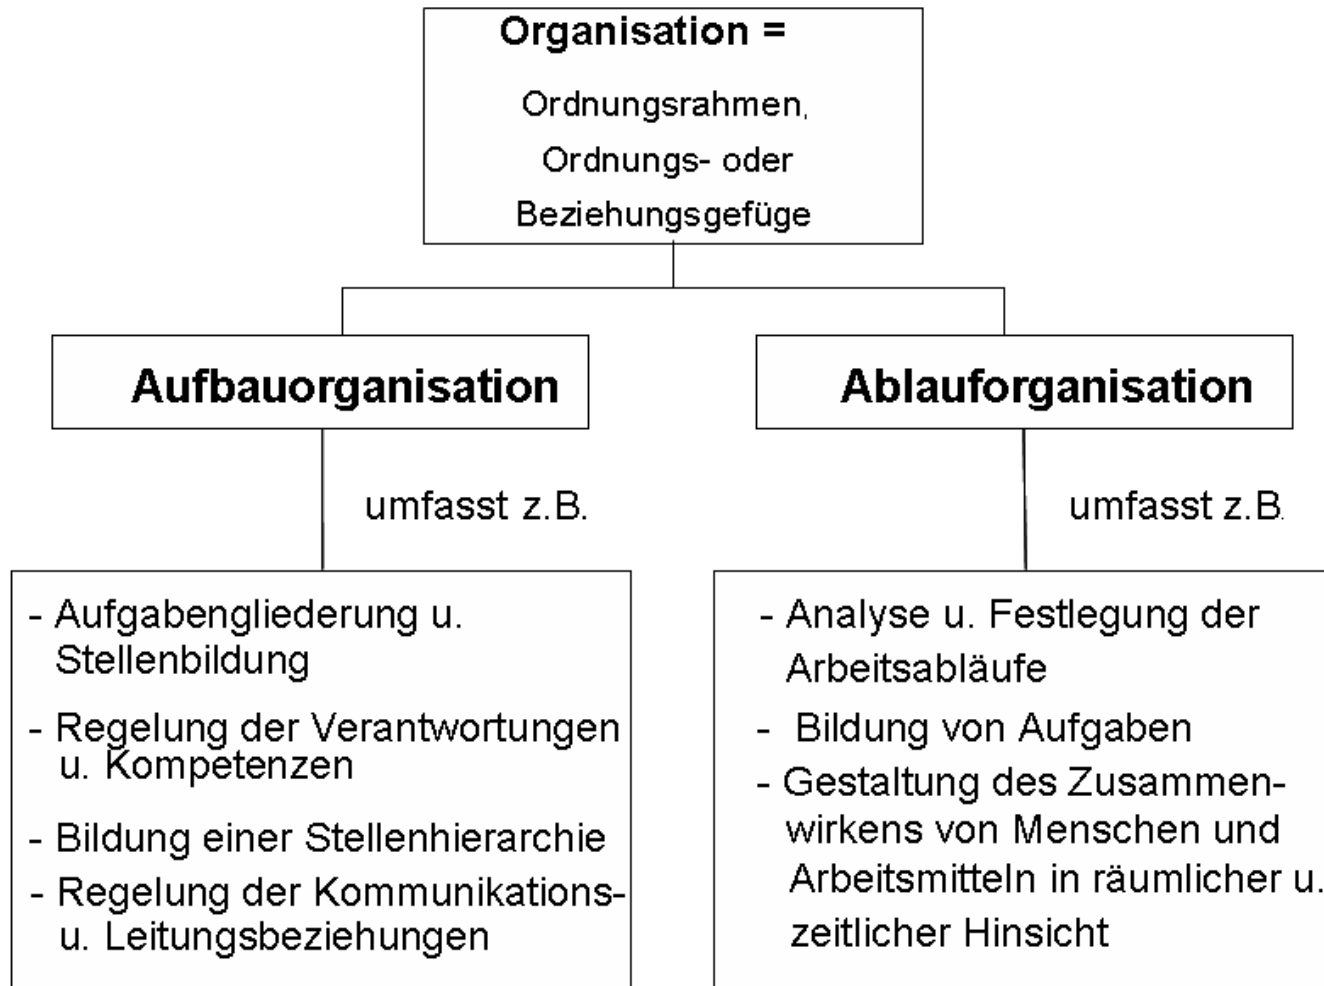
Organisation =

Ordnungsrahmen, Ordnungs- oder Beziehungsgefüge

Aufbauorganisation

umfasst z.B.

- Aufgabengliederung u. Stellenbildung
- Regelung der Verantwortungen u. Kompetenzen
- Bildung einer Stellenhierarchie
- Regelung der Kommunikations- u. Leitungsbeziehungen

Ablauforganisation

umfasst z.B.

- Analyse u. Festlegung der Arbeitsabläufe
- Bildung von Aufgaben
- Gestaltung des Zusammenwirkens von Menschen und Arbeitsmitteln in räumlicher u. zeitlicher Hinsicht